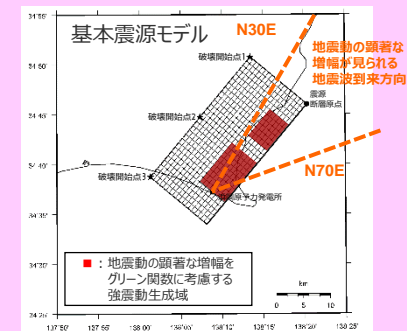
基本震源モデル

N30E

地震動の顕著な増幅が見られる地震波到来方向

破壊開始点1

破壊開始点2

破壊開始点3

震源断層原点

N70E

浜岡原子力発電所

■：地震動の顕著な増幅をグリーン関数に考慮する強震動生成域

km

0 5 10

34°55'

34°50'

34°45'

34°40'

34°35'

34°30'

137°50'

137°55'

138°00'

138°05'

138°10'

138°15'

138°20'

138°25'